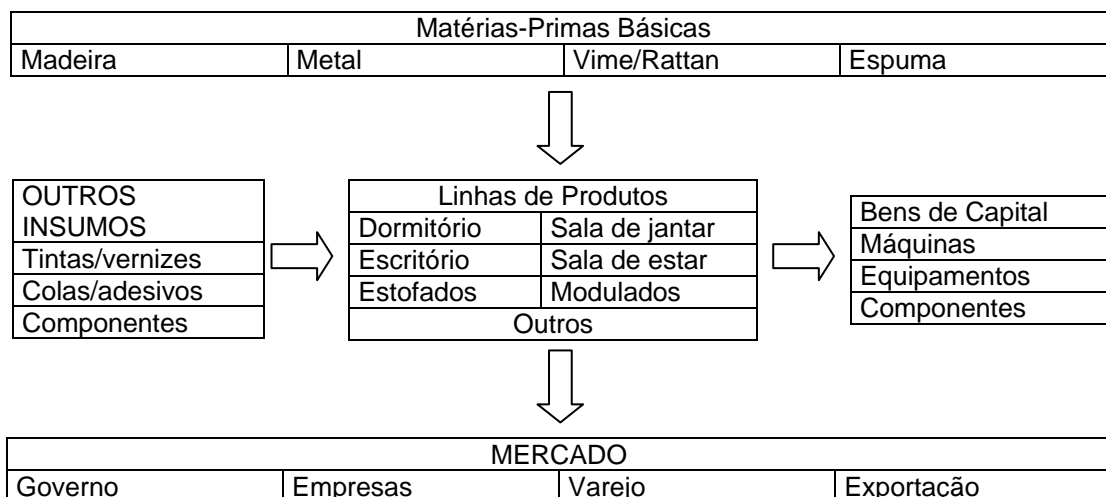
| Matérias-Primas Básicas | | | |
|---|---|---|---|
| Madeira | Metal | Vime/Rattan | Espuma |

| OUTROS INSUMOS |
|---|
| Tintas/vernizes |
| Colas/adesivos |
| Componentes |

| Linhas de Produtos | |
|---|---|
| Dormitório | Sala de jantar |
| Escritório | Sala de estar |
| Estofados | Modulados |
| Outros | |

| Bens de Capital |
|---|
| Máquinas |
| Equipamentos |
| Componentes |

| MERCADO | | | |
|---|---|---|---|
| Governo | Empresas | Varejo | Exportação |